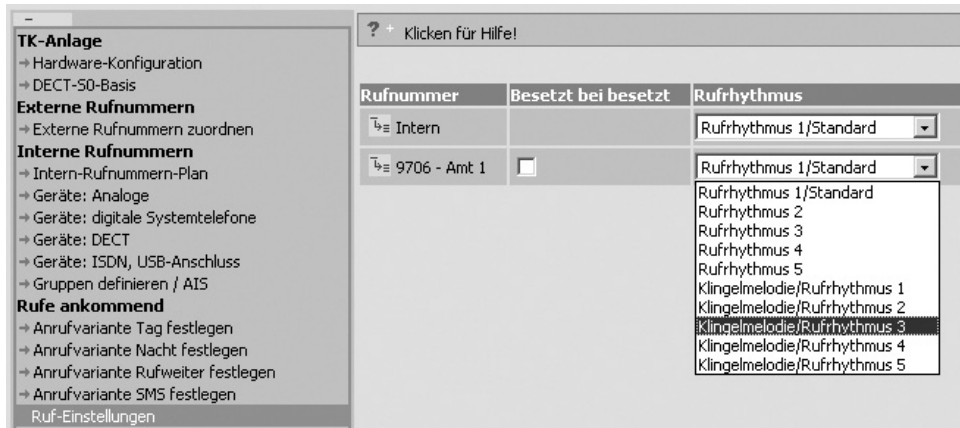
-
TK-Anlage
→ Hardware-Konfiguration
→ DECT-S0-Basis
Externe Rufnummern
→ Externe Rufnummern zuordnen
Interne Rufnummern
→ Intern-Rufnummern-Plan
→ Geräte: Analoge
→ Geräte: digitale Systemtelefone
→ Geräte: DECT
→ Geräte: ISDN, USB-Anschluss
→ Gruppen definieren / AIS
Rufe ankommend
→ Anrufvariante Tag festlegen
→ Anrufvariante Nacht festlegen
→ Anrufvariante Rufweiter festlegen
→ Anrufvariante SMS festlegen
Ruf-Einstellungen

? Klicken für Hilfe!

| Rufnummer | Besetzt bei besetzt | Rufrhythmus |
|---|---|---|
| Intern | | Rufrhythmus 1/Standard |
| 9706 - Amt 1 | ☐ | Rufrhythmus 1/Standard |

Rufrhythmus 1/Standard
Rufrhythmus 2
Rufrhythmus 3
Rufrhythmus 4
Rufrhythmus 5
Klingelmelodie/Rufrhythmus 1
Klingelmelodie/Rufrhythmus 2
Klingelmelodie/Rufrhythmus 3
Klingelmelodie/Rufrhythmus 4
Klingelmelodie/Rufrhythmus 5